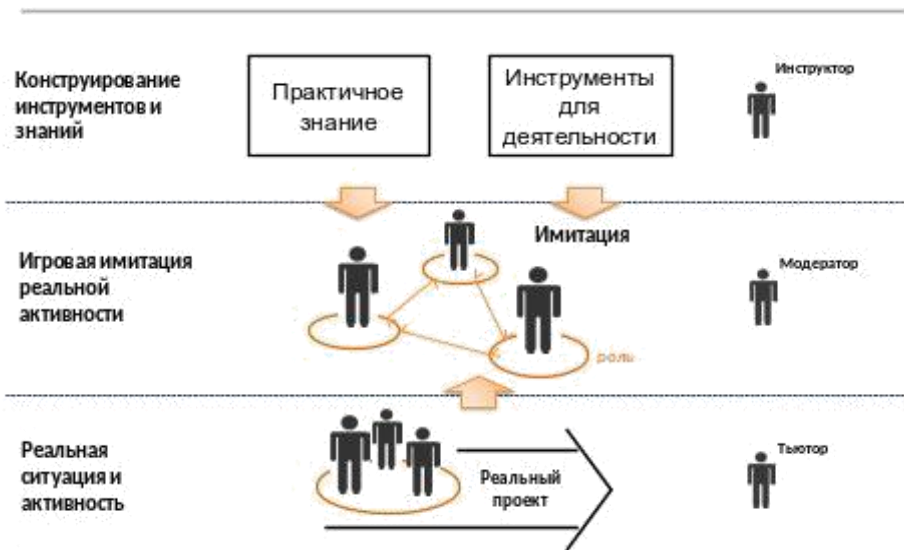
Конструирование инструментов и знаний

Практичное знание

Инструменты для деятельности

Инструктор

Игровая имитация реальной активности

Имитация

роль

Модератор

Реальная ситуация и активность

Реальный проект

Тьютор